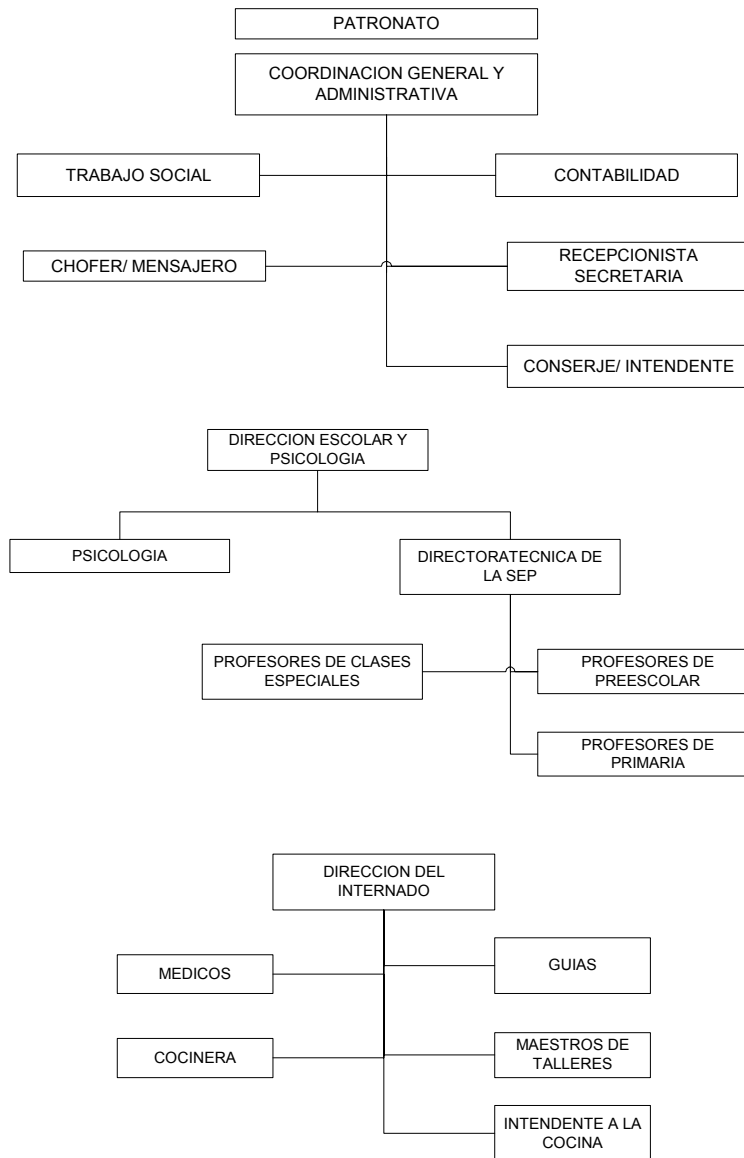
PATRONATO

COORDINACION GENERAL Y ADMINISTRATIVA

TRABAJO SOCIAL

CONTABILIDAD

CHOFER/ MENSAJERO

RECEPCIONISTA SECRETARIA

CONSERJE/ INTENDENTE

DIRECCION ESCOLAR Y PSICOLOGIA

PSICOLOGIA

DIRECTORATECNICA DE LA SEP

PROFESORES DE CLASES ESPECIALES

PROFESORES DE PREESCOLAR

PROFESORES DE PRIMARIA

DIRECCION DEL INTERNADO

MEDICOS

GUIAS

COCINERA

MAESTROS DE TALLERES

INTENDENTE A LA COCINA